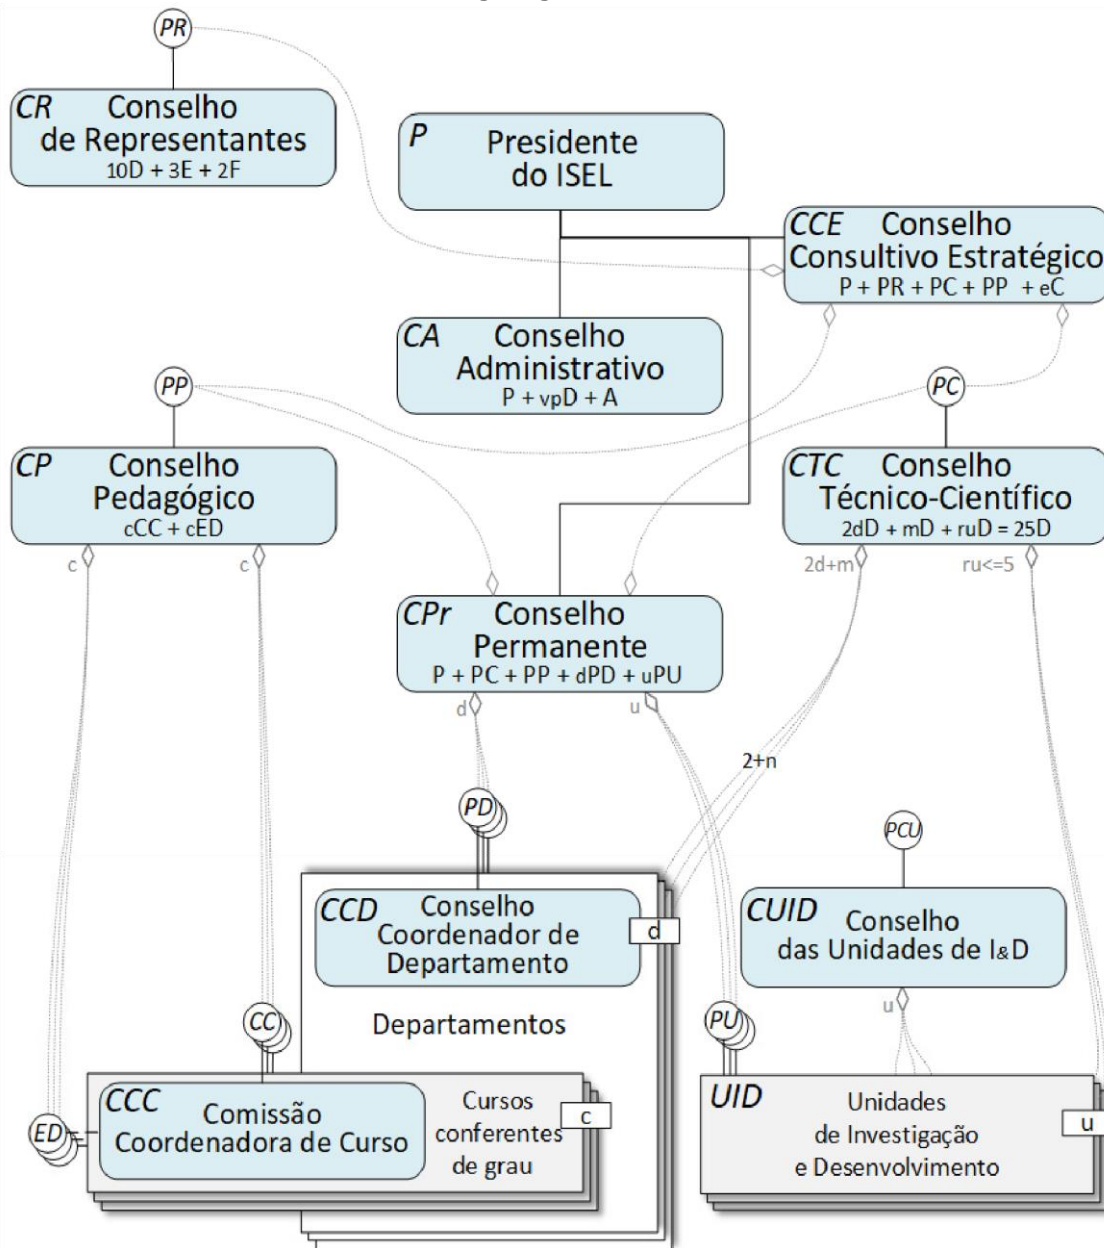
PR

CR Conselho de Representantes
10D + 3E + 2F

P Presidente do ISEL

CCE Conselho Consultivo Estratégico
P + PR + PC + PP + eC

CA Conselho Administrativo
P + vpD + A

PP

PC

CP Conselho Pedagógico
cCC + cED

CTC Conselho Técnico-Científico
2dD + mD + ruD = 25D

c

c

2d+m

ru<=5

CPr Conselho Permanente
P + PC + PP + dPD + uPU

d

u

2+n

PD

PCU

CCD Conselho Coordenador de Departamento

d

CUID Conselho das Unidades de I&D

Departamentos

u

CC

PU

ED

CCC Comissão Coordenadora de Curso

Cursos conferentes de grau

c

UID Unidades de Investigação e Desenvolvimento

u